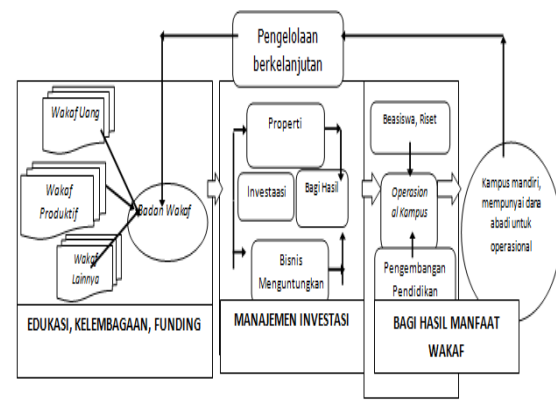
Pengelolaan berkelanjutan

Wakaf Uang

Wakaf Produktif

Wakaf Lainnya

Badan Wakaf

EDUKASI, KELEMBAGAAN, FUNDING

Properti

Investaasi

Bagi Hasil

Bisnis Menguntungkan

MANAJEMEN INVESTASI

Beasiswa, Riset

Operasional Kampus

Pengembangan Pendidikan

BAGI HASIL MANFAAT WAKAF

Kampus mandiri, mempunyai dana abadi untuk operasional